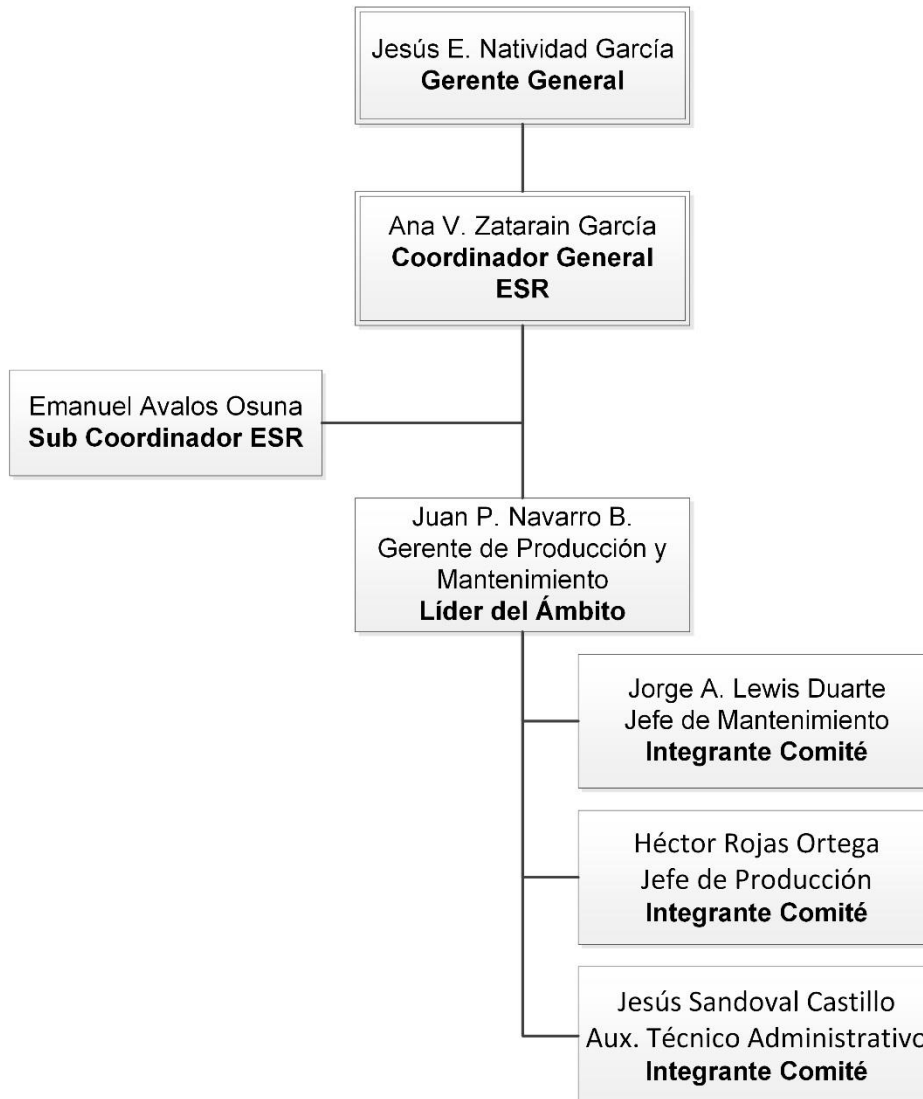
Jesús E. Natividad García
**Gerente General**

Ana V. Zatarain García
**Coordinador General ESR**

Emanuel Avalos Osuna
**Sub Coordinador ESR**

Juan P. Navarro B.
Gerente de Producción y Mantenimiento
**Líder del Ámbito**

Jorge A. Lewis Duarte
Jefe de Mantenimiento
**Integrante Comité**

Héctor Rojas Ortega
Jefe de Producción
**Integrante Comité**

Jesús Sandoval Castillo
Aux. Técnico Administrativo
**Integrante Comité**